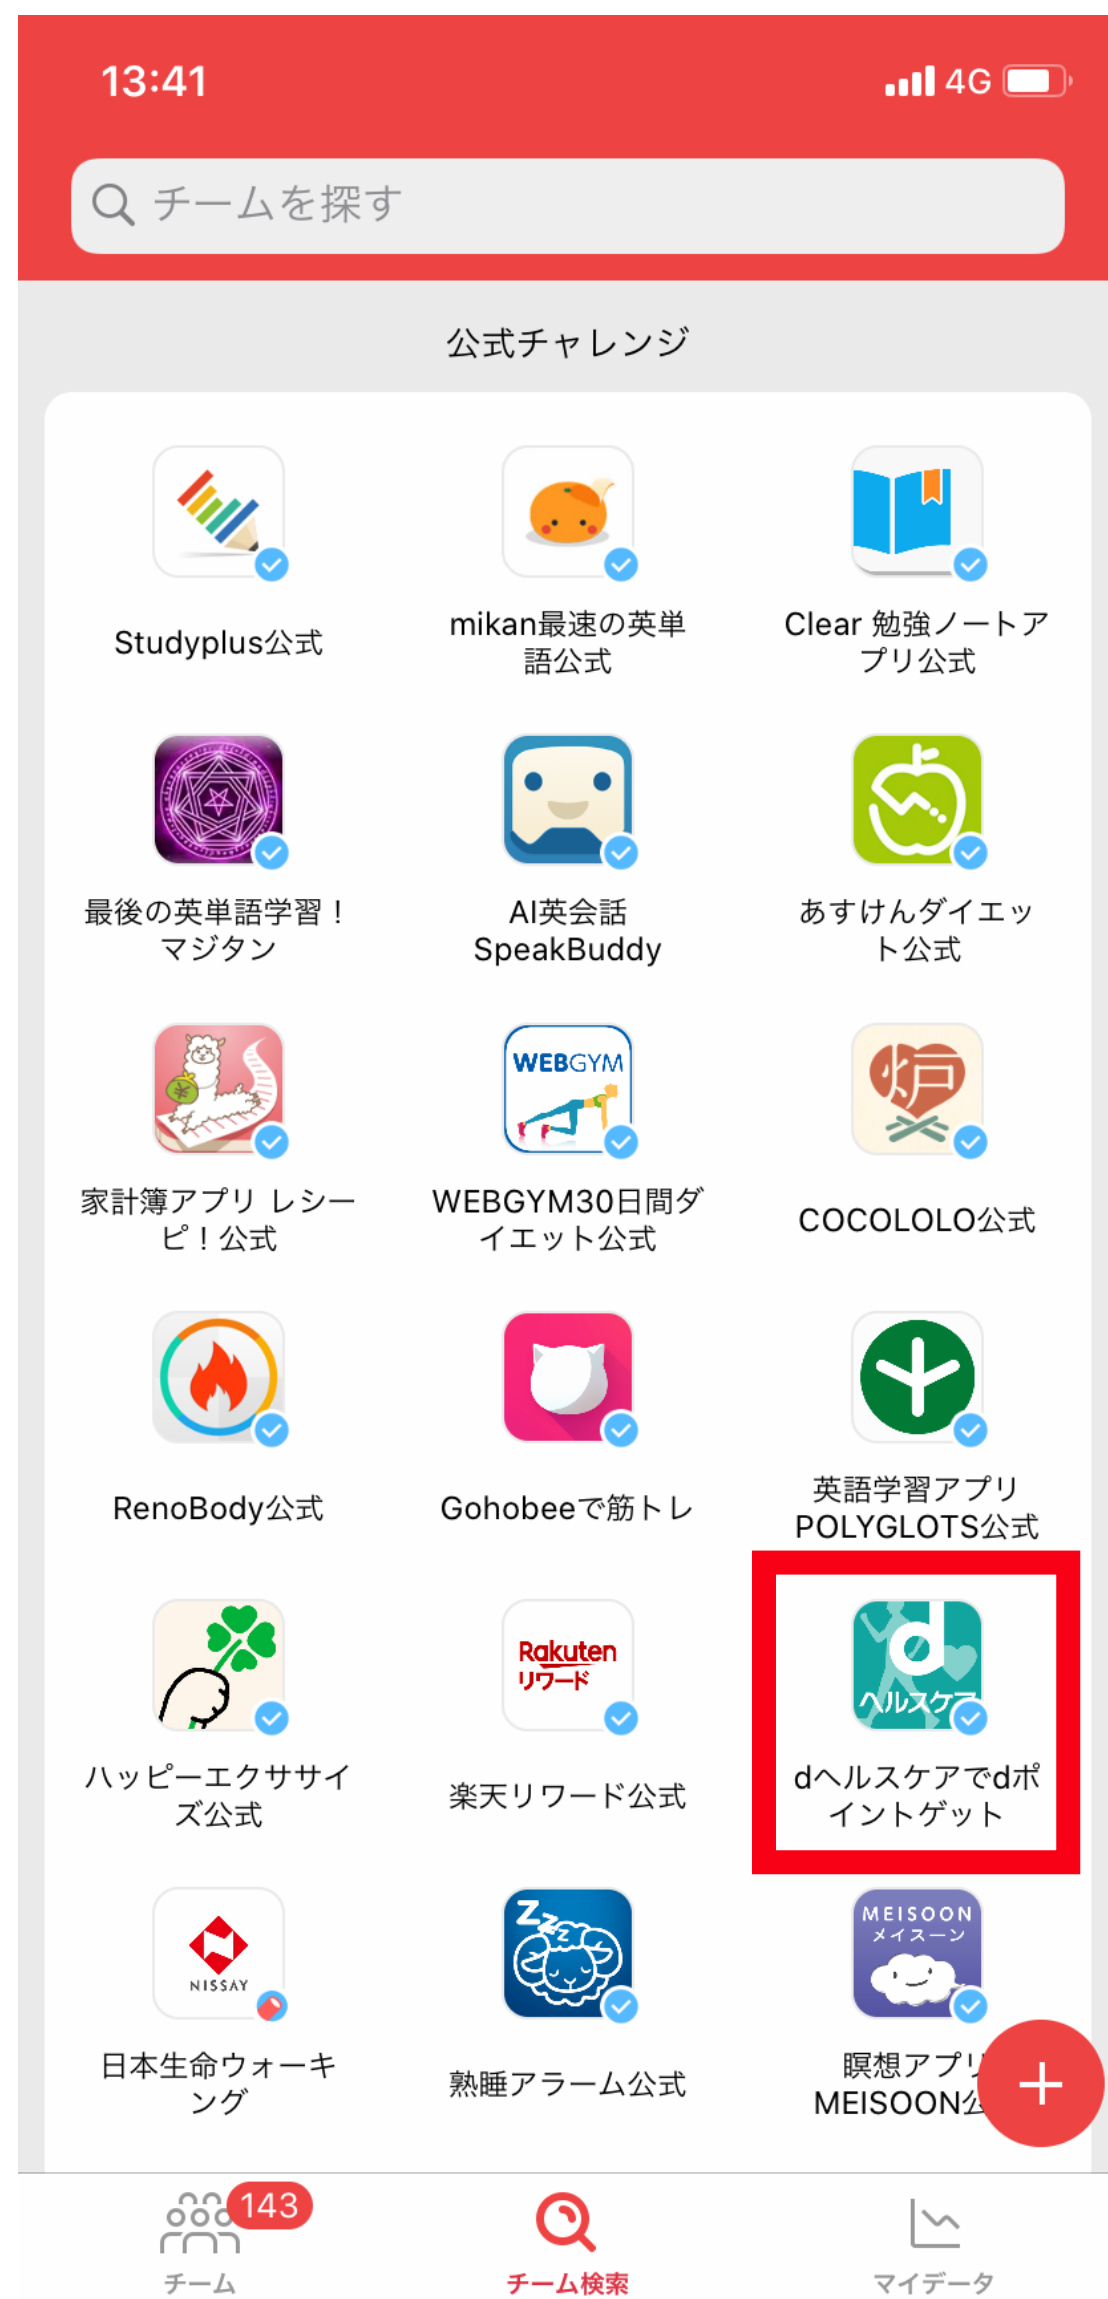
13:41 4G

チームを探す

公式チャレンジ

Studyplus公式

mikan最速の英単語公式

Clear 勉強ノートアプリ公式

最後の英単語学習！マジタン

AI英会話 SpeakBuddy

あすけんダイエット公式

家計簿アプリ レシーピ！公式

WEBGYM

WEBGYM30日間ダイエット公式

COCOLOLO公式

RenoBody公式

Gohobeeで筋トレ

英語学習アプリ POLYGLOTS公式

Rakuten リワード

ハッピーエクササイズ公式

楽天リワード公式

ヘルスケア

dヘルスケアでdポイントゲット

NISSAY

日本生命ウォーキング

熟睡アラーム公式

MEISOON メイスーン

瞑想アプリ MEISOON公

+

143

チーム

チーム検索

マイデータ